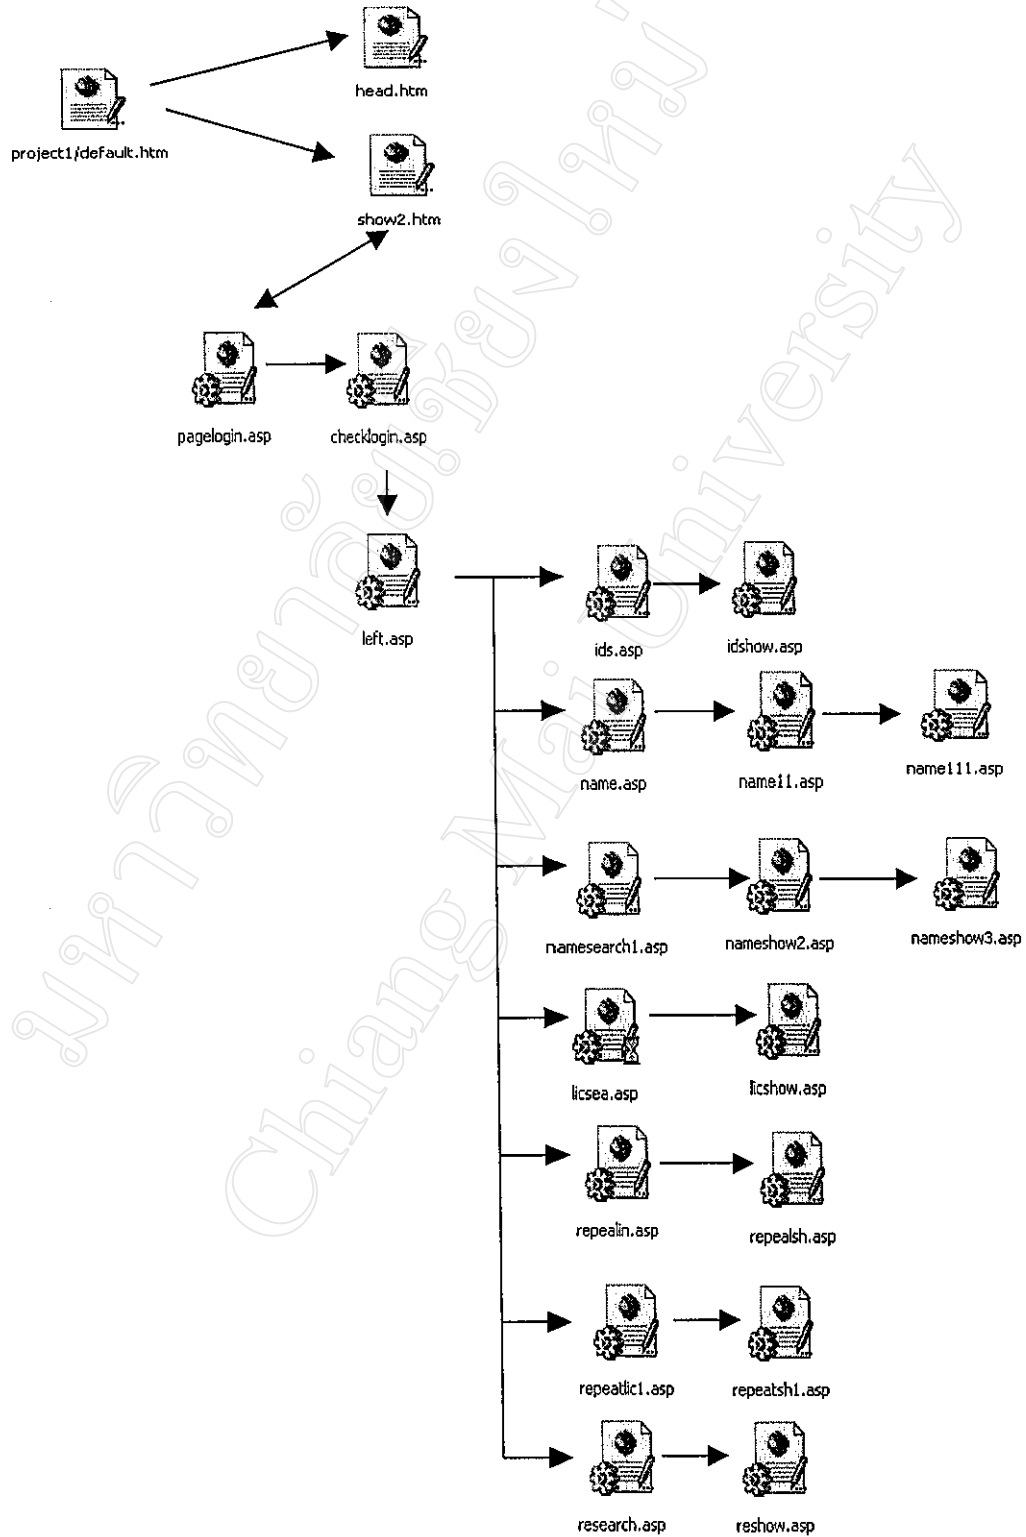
head.htm

project1/default.htm

show2.htm

pagelogin.asp

checklogin.asp

left.asp

ids.asp

idshow.asp

name.asp

name11.asp

name111.asp

namesearch1.asp

nameshow2.asp

nameshow3.asp

licsea.asp

licshow.asp

repealin.asp

repealsh.asp

repeatlic1.asp

repeatsh1.asp

research.asp

reshow.asp

มหาวิทยาลัยเชียงใหม่
Chiang Mai University